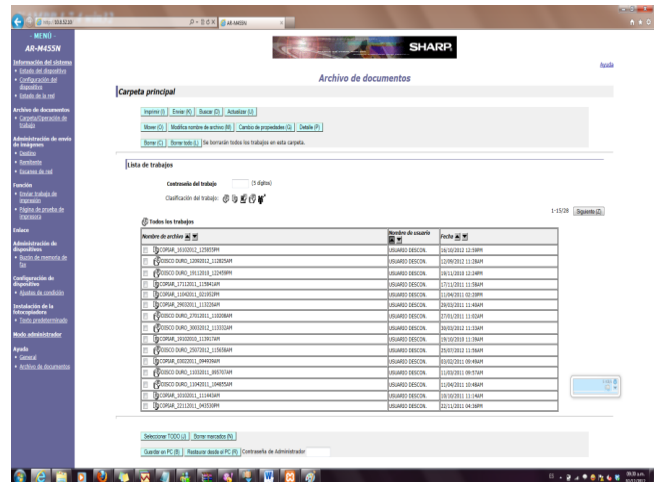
http://10.0.0.20 | AR-M455N

- MENÚ -
AR-M455N

Información del sistema
• Estado del dispositivo
• Configuración del dispositivo
• Estado de la red

Archivo de documentos
• Carpeta/Operación de trabajo

Administración de envío de imágenes
• Destino
• Remitente
• Escaneo de red

Función
• Enviar trabajo de impresión
• Página de prueba de impresora

Enlace

Administración de dispositivos
• Buzón de memoria de fax

Configuración de dispositivo
• Ajustes de condición

Instalación de la fotocopiadora
• Texto predeterminado

Modo administrador

Ayuda
• General
• Archivo de documentos

SHARP

Ayuda

Archivo de documentos

Carpeta principal

Imprimir (I) | Enviar (X) | Buscar (O) | Actualizar (U)

Mover (O) | Modifica nombre de archivo (M) | Cambio de propiedades (G) | Detalle (P)

Borrar (C) | Borrar todo (L) | Se borrarán todos los trabajos en esta carpeta.

Lista de trabajos

Contraseña del trabajo (5 dígitos)

Clasificación del trabajo:

1-15/28 Siguiente (Z)

Todos los trabajos

| Nombre de archivo | Nombre de usuario | Fecha |
|---|---|---|
| COPIAR_16102012_125855PM | USUARIO DESCON. | 16/10/2012 12:58PM |
| DISCO DURO_12092012_112825AM | USUARIO DESCON. | 12/09/2012 11:28AM |
| COPIAR_19112010_122459PM | USUARIO DESCON. | 19/11/2010 12:24PM |
| COPIAR_17112011_115841AM | USUARIO DESCON. | 17/11/2011 11:58AM |
| COPIAR_11042011_021953PM | USUARIO DESCON. | 11/04/2011 02:19PM |
| COPIAR_29032011_113226AM | USUARIO DESCON. | 29/03/2011 11:42AM |
| DISCO DURO_27012011_110208AM | USUARIO DESCON. | 27/01/2011 11:02AM |
| DISCO DURO_30032012_113332AM | USUARIO DESCON. | 30/03/2012 11:33AM |
| COPIAR_19102010_113917AM | USUARIO DESCON. | 19/10/2010 11:39AM |
| DISCO DURO_25072012_115658AM | USUARIO DESCON. | 25/07/2012 11:56AM |
| COPIAR_03022011_094939AM | USUARIO DESCON. | 03/02/2011 09:49AM |
| DISCO DURO_11032011_095707AM | USUARIO DESCON. | 11/03/2011 09:57AM |
| DISCO DURO_11042011_104855AM | USUARIO DESCON. | 11/04/2011 10:48AM |
| COPIAR_16102011_111445AM | USUARIO DESCON. | 16/10/2011 11:14AM |
| COPIAR_22112011_043530PM | USUARIO DESCON. | 22/11/2011 04:35PM |

Seleccionar TODO (J) | Borrar marcados (N)

Guardar en PC (B) | Restaurar desde el PC (R) | Contraseña de Administrador

09:00 a.m.